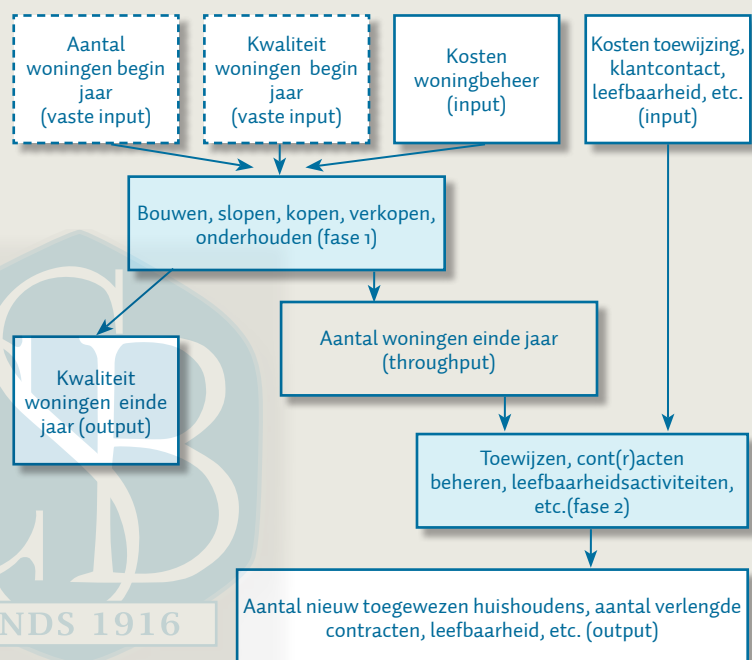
Aantal woningen begin jaar (vaste input)

Kwaliteit woningen begin jaar (vaste input)

Kosten woningbeheer (input)

Kosten toewijzing, klantcontact, leefbaarheid, etc. (input)

Bouwen, slopen, kopen, verkopen, onderhouden (fase 1)

Kwaliteit woningen einde jaar (output)

Aantal woningen einde jaar (throughput)

Toewijzen, cont(r)acten beheren, leefbaarheidsactiviteiten, etc.(fase 2)

NDS 1916

Aantal nieuw toegewezen huishoudens, aantal verlengde contracten, leefbaarheid, etc. (output)